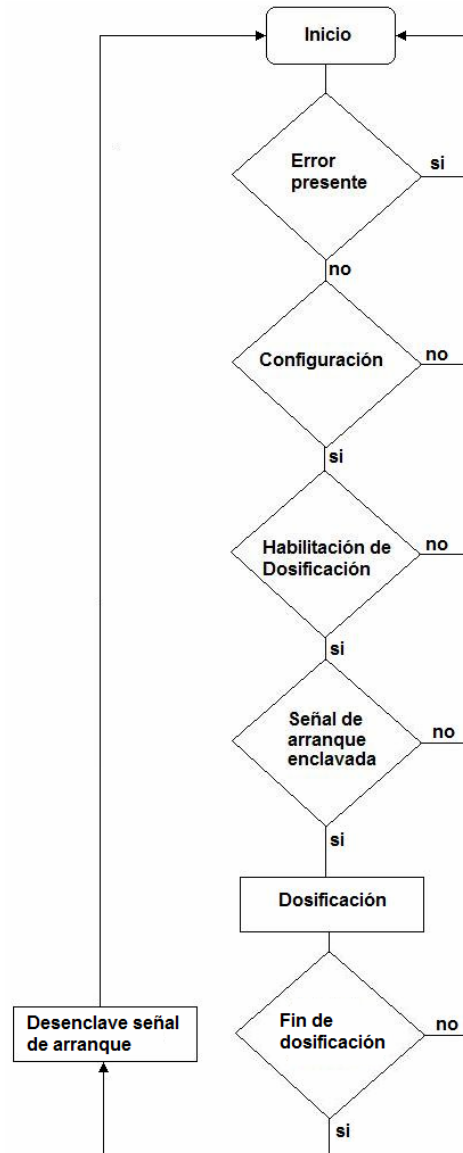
Inicio

Error presente

si

no

Configuración

no

si

Habilitación de Dosificación

no

si

Señal de arranque enclavada

no

si

Dosificación

Desenclave señal de arranque

Fin de dosificación

no

si